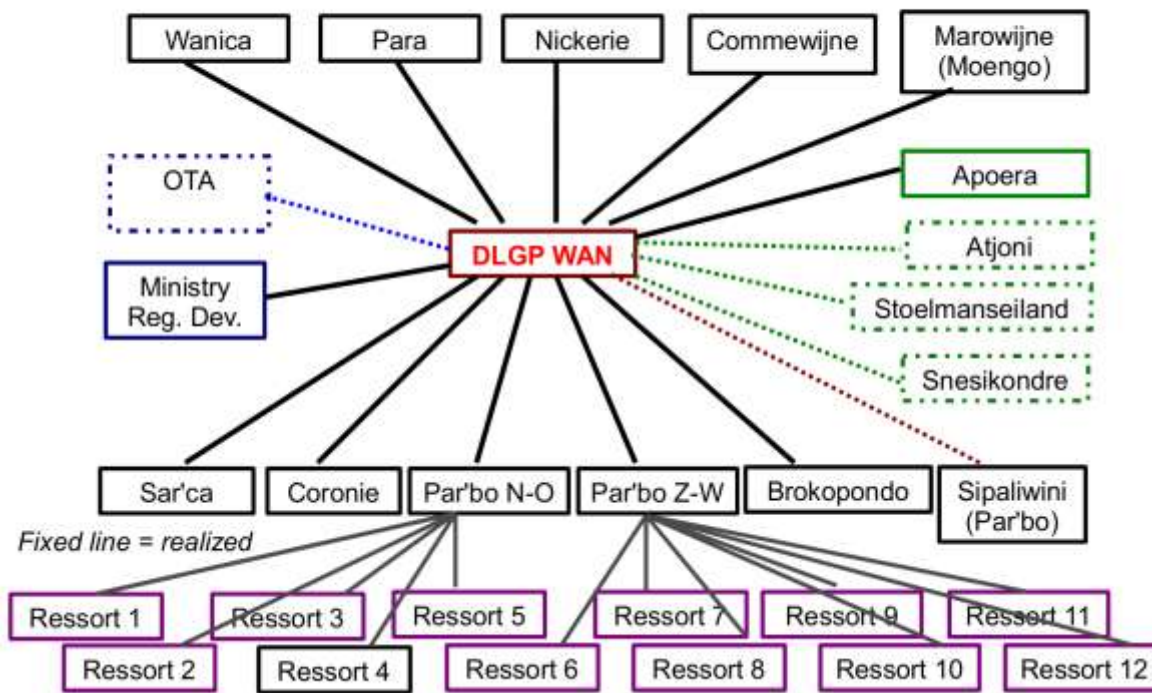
Wanica

Para

Nickerie

Commewijne

Marowijne (Moengo)

OTA

Apoera

DLGP WAN

Atjoni

Ministry Reg. Dev.

Stoelmanseiland

Snesikondre

Sar'ca

Coronie

Par'bo N-O

Par'bo Z-W

Brokopondo

Sipaliwini (Par'bo)

Fixed line = realized

Ressort 1

Ressort 3

Ressort 5

Ressort 7

Ressort 9

Ressort 11

Ressort 2

Ressort 4

Ressort 6

Ressort 8

Ressort 10

Ressort 12